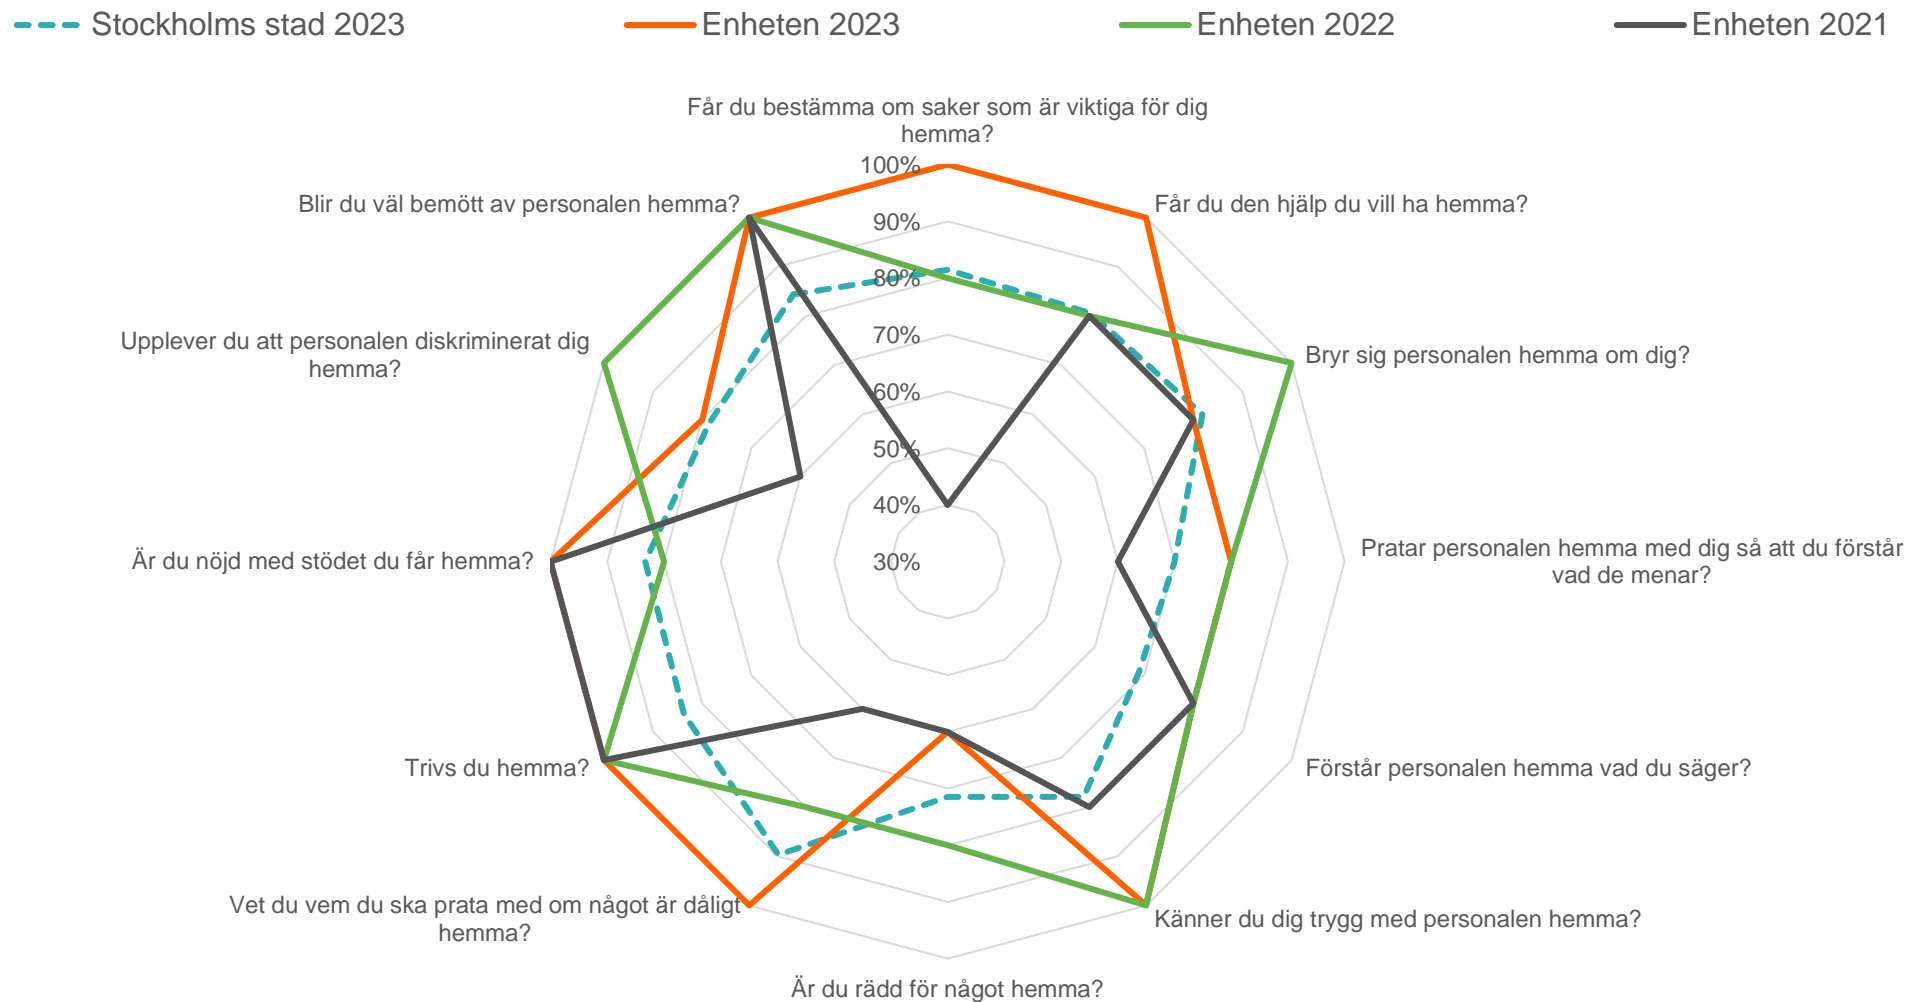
Stockholms stad 2023
Enheten 2023
Enheten 2022
Enheten 2021

Får du bestämma om saker som är viktiga för dig hemma?
100%
90%
80%
70%
60%
50%
40%
30%
Får du den hjälp du vill ha hemma?
Bryr sig personalen hemma om dig?
Pratar personalen hemma med dig så att du förstår vad de menar?
Förstår personalen hemma vad du säger?
Känner du dig trygg med personalen hemma?
Är du rädd för något hemma?
Vet du vem du ska prata med om något är dåligt hemma?
Trivs du hemma?
Är du nöjd med stödet du får hemma?
Upplever du att personalen diskriminerat dig hemma?
Blir du väl bemött av personalen hemma?